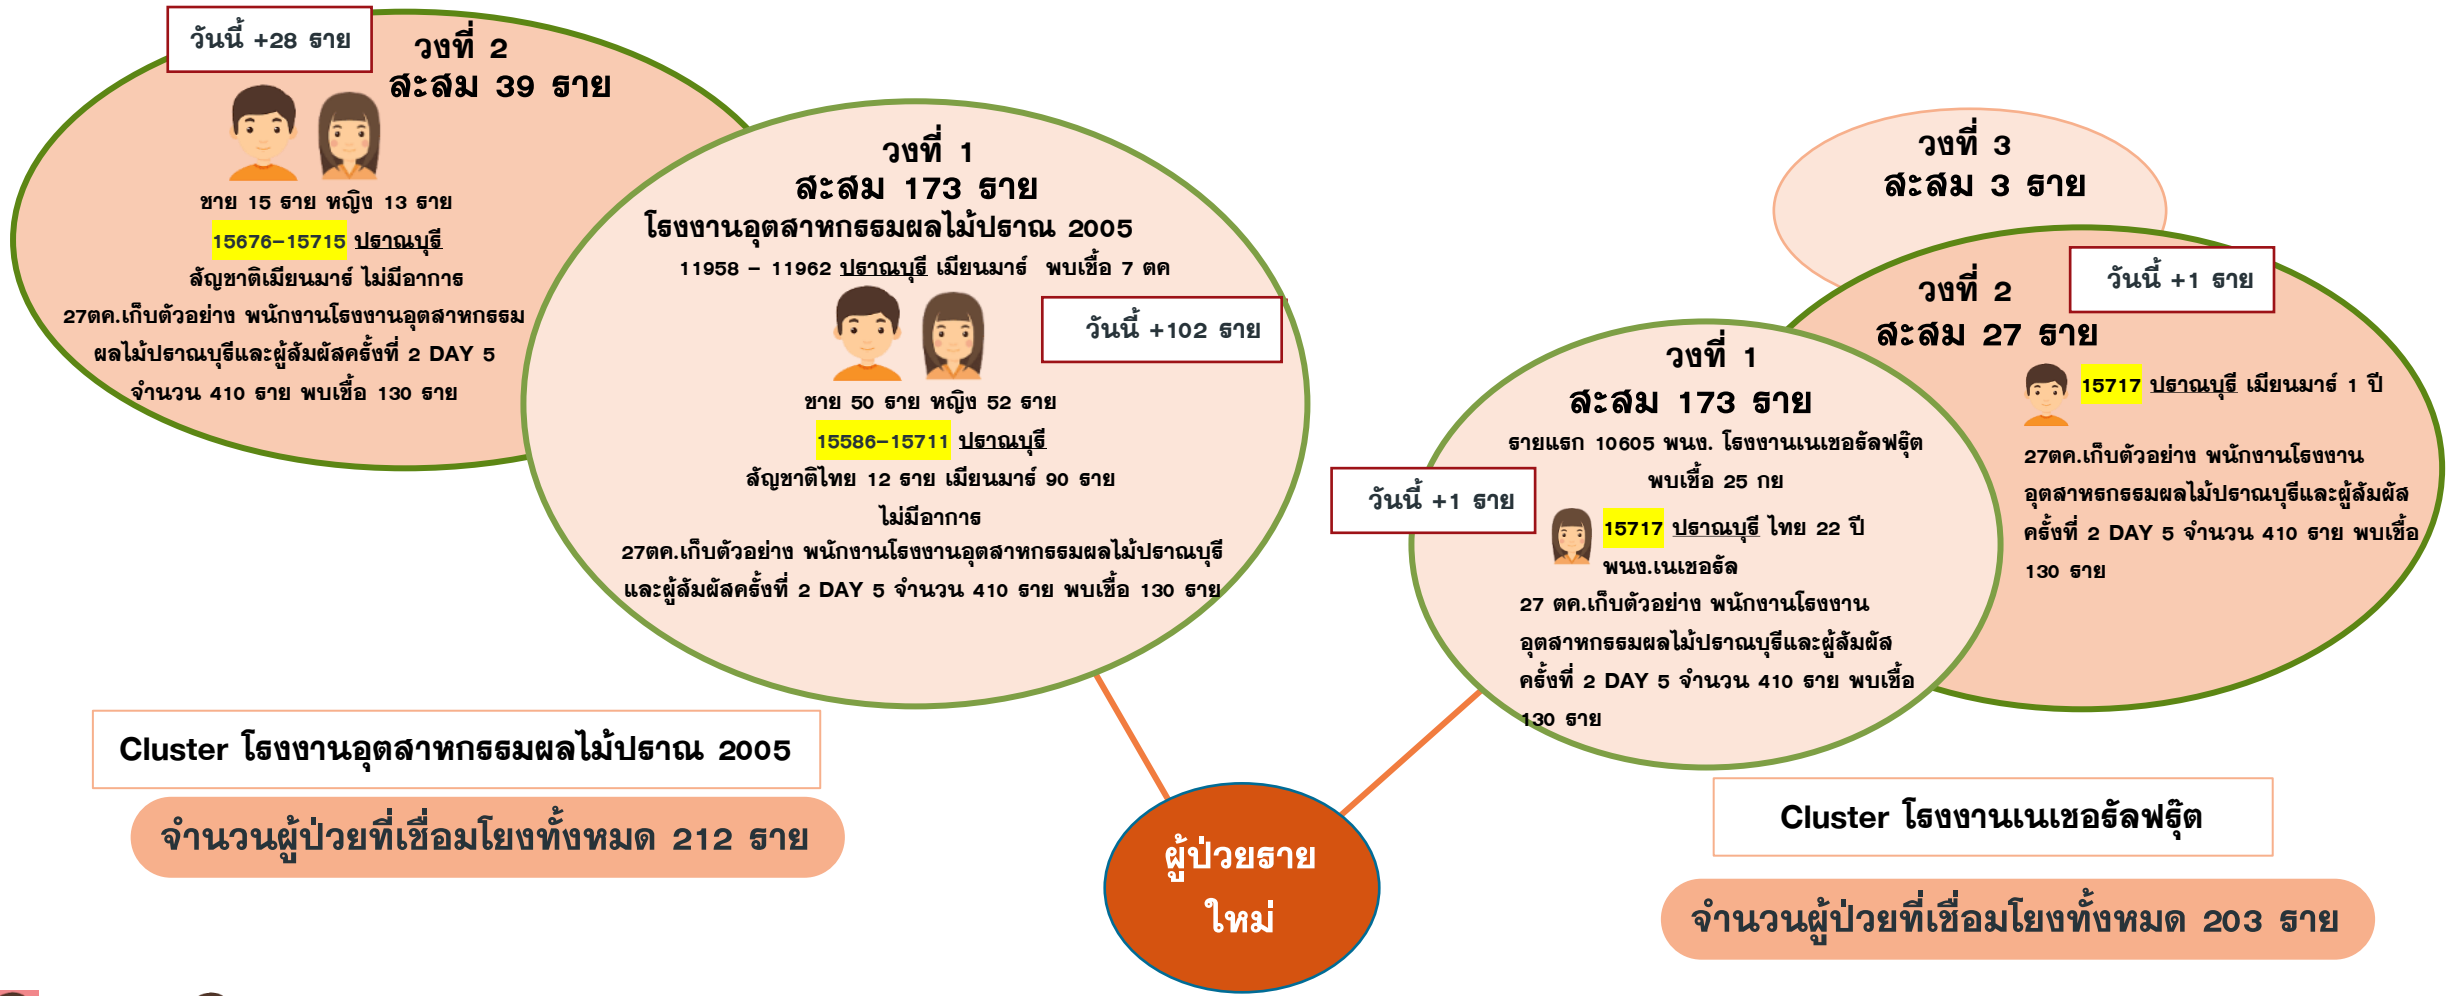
วันนี้ +28 ราย

วงที่ 2
สะสม 39 ราย

ชาย 15 ราย หญิง 13 ราย
15676–15715 ปราณบุรี
สัญชาติเมียนมาร์ ไม่มีอาการ
27ตค.เก็บตัวอย่าง พนักงานโรงงานอุตสาหกรรมผลไม้ปราณบุรีและผู้สัมผัสครั้งที่ 2 DAY 5 จำนวน 410 ราย พบเชื้อ 130 ราย

วงที่ 1
สะสม 173 ราย
โรงงานอุตสาหกรรมผลไม้ปราณ 2005
11958 – 11962 ปราณบุรี เมียนมาร์ พบเชื้อ 7 ตค

วันนี้ +102 ราย

ชาย 50 ราย หญิง 52 ราย
15586–15711 ปราณบุรี
สัญชาติไทย 12 ราย เมียนมาร์ 90 ราย
ไม่มีอาการ
27ตค.เก็บตัวอย่าง พนักงานโรงงานอุตสาหกรรมผลไม้ปราณบุรีและผู้สัมผัสครั้งที่ 2 DAY 5 จำนวน 410 ราย พบเชื้อ 130 ราย

วงที่ 3
สะสม 3 ราย

วงที่ 2
สะสม 27 ราย

วันนี้ +1 ราย

15717 ปราณบุรี เมียนมาร์ 1 ปี
27ตค.เก็บตัวอย่าง พนักงานโรงงานอุตสาหกรรมผลไม้ปราณบุรีและผู้สัมผัสครั้งที่ 2 DAY 5 จำนวน 410 ราย พบเชื้อ 130 ราย

วงที่ 1
สะสม 173 ราย
รายแรก 10605 พนง. โรงงานเนเชอรัลฟรุ๊ต
พบเชื้อ 25 กย

วันนี้ +1 ราย

15717 ปราณบุรี ไทย 22 ปี
พนง.เนเชอรัล
27 ตค.เก็บตัวอย่าง พนักงานโรงงานอุตสาหกรรมผลไม้ปราณบุรีและผู้สัมผัสครั้งที่ 2 DAY 5 จำนวน 410 ราย พบเชื้อ 130 ราย

Cluster โรงงานอุตสาหกรรมผลไม้ปราณ 2005
จำนวนผู้ป่วยที่เชื่อมโยงทั้งหมด 212 ราย

ผู้ป่วยราย
ใหม่

Cluster โรงงานเนเชอรัลฟรุ๊ต
จำนวนผู้ป่วยที่เชื่อมโยงทั้งหมด 203 ราย